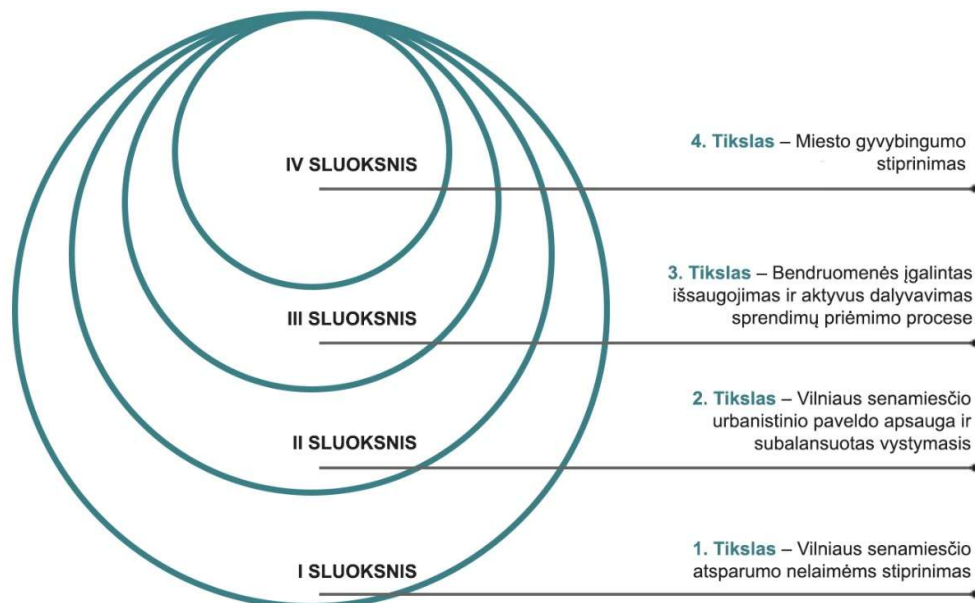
IV SLUOKSNIS

4. Tikslas – Miesto gyvybingumo stiprinimas

III SLUOKSNIS

3. Tikslas – Bendruomenės įgalintas išsaugojimas ir aktyvus dalyvavimas sprendimų priėmimo procese

II SLUOKSNIS

2. Tikslas – Vilniaus senamiesčio urbanistinio paveldo apsauga ir subalansuotas vystymasis

I SLUOKSNIS

1. Tikslas – Vilniaus senamiesčio atsparumo nelaimėms stiprinimas